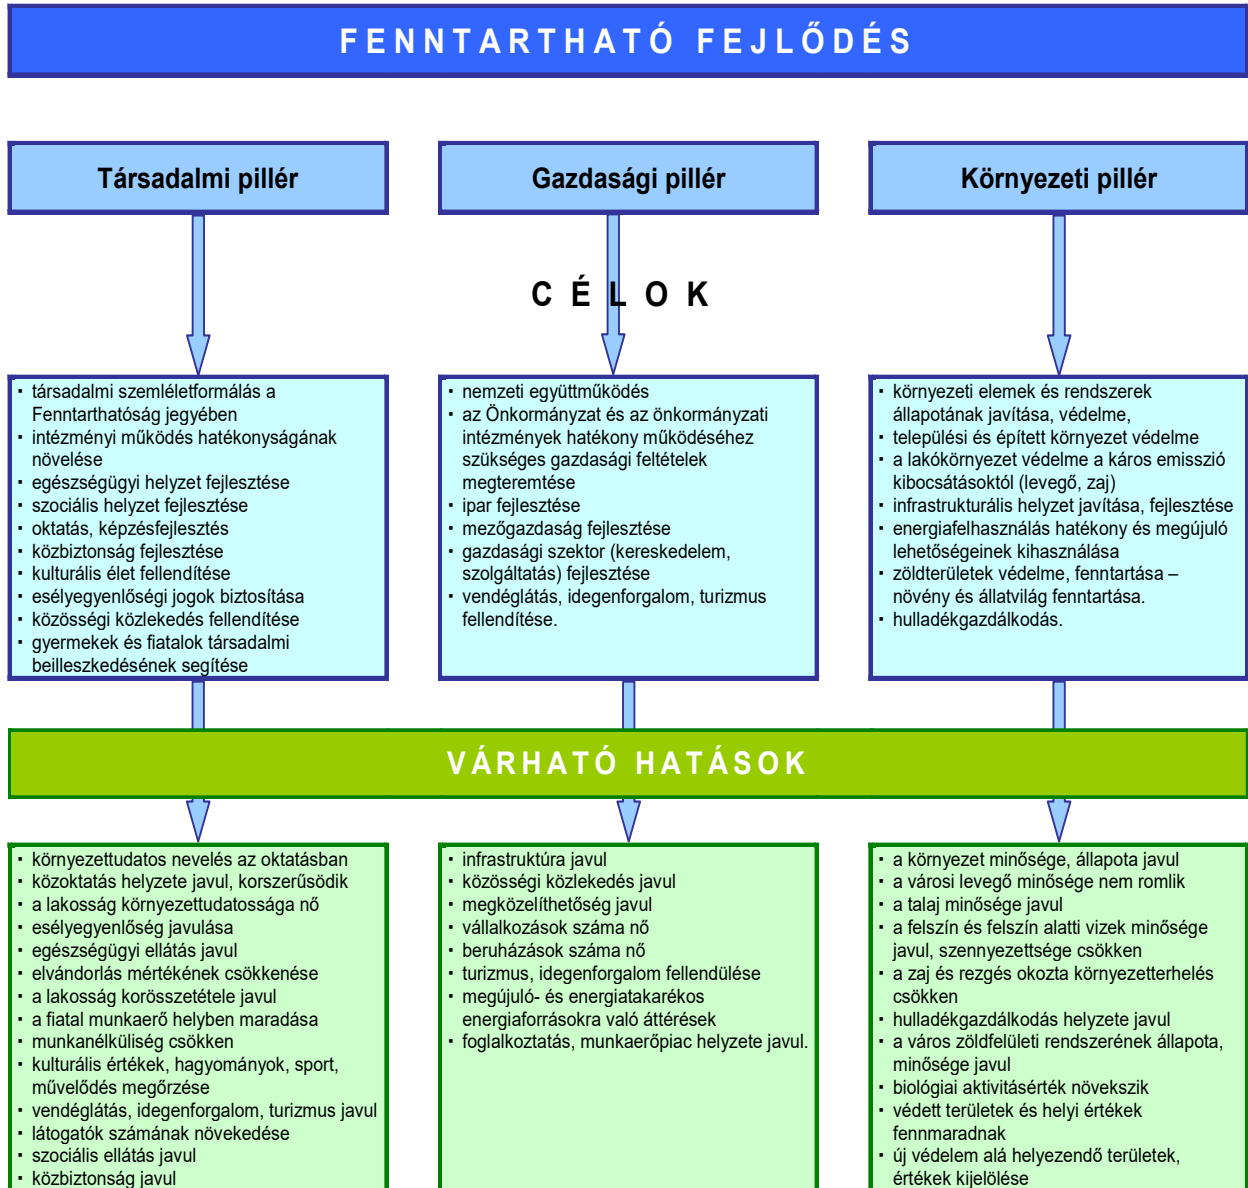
FENNTARTHATÓ FEJLŐDÉS

Társadalmi pillér

Gazdasági pillér

Környezeti pillér

CÉLOK

- társadalmi szemléletformálás a Fenntarthatóság jegyében
- intézményi működés hatékonyságának növelése
- egészségügyi helyzet fejlesztése
- szociális helyzet fejlesztése
- oktatás, képzésfejlesztés
- közbiztonság fejlesztése
- kulturális élet fellendítése
- esélyegyenlőségi jogok biztosítása
- közösségi közlekedés fellendítése
- gyermekek és fiatalok társadalmi beilleszkedésének segítése

- nemzeti együttműködés
- az Önkormányzat és az önkormányzati intézmények hatékony működéséhez szükséges gazdasági feltételek megteremtése
- ipar fejlesztése
- mezőgazdaság fejlesztése
- gazdasági szektor (kereskedelem, szolgáltatás) fejlesztése
- vendéglátás, idegenforgalom, turizmus fellendítése.

- környezeti elemek és rendszerek állapotának javítása, védelme,
- települési és épített környezet védelme
- a lakókörnyezet védelme a káros emisszió kibocsátásoktól (levegő, zaj)
- infrastrukturális helyzet javítása, fejlesztése
- energiafelhasználás hatékony és megújuló lehetőségeinek kihasználása
- zöldterületek védelme, fenntartása – növény és állatvilág fenntartása.
- hulladékgazdálkodás.

VÁRHATÓ HATÁSOK

- környezettudatos nevelés az oktatásban
- közoktatás helyzete javul, korszerűsödik
- a lakosság környezettudatossága nő
- esélyegyenlőség javulása
- egészségügyi ellátás javul
- elvándorlás mértékének csökkenése
- a lakosság korösszetétele javul
- a fiatal munkaerő helyben maradása
- munkanélküliség csökken
- kulturális értékek, hagyományok, sport, művelődés megőrzése
- vendéglátás, idegenforgalom, turizmus javul
- látogatók számának növekedése
- szociális ellátás javul
- közbiztonság javul

- infrastruktúra javul
- közösségi közlekedés javul
- megközelíthetőség javul
- vállalkozások száma nő
- beruházások száma nő
- turizmus, idegenforgalom fellendülése
- megújuló- és energiatakarékos energiaforrásokra való áttérések
- foglalkoztatás, munkaerőpiac helyzete javul.

- a környezet minősége, állapota javul
- a városi levegő minősége nem romlik
- a talaj minősége javul
- a felszín és felszín alatti vizek minősége javul, szennyezettsége csökken
- a zaj és rezgés okozta környezetterhelés csökken
- hulladékgazdálkodás helyzete javul
- a város zöldfelületi rendszerének állapota, minősége javul
- biológiai aktivitásérték növekszik
- védett területek és helyi értékek fennmaradnak
- új védelem alá helyezendő területek, értékek kijelölése